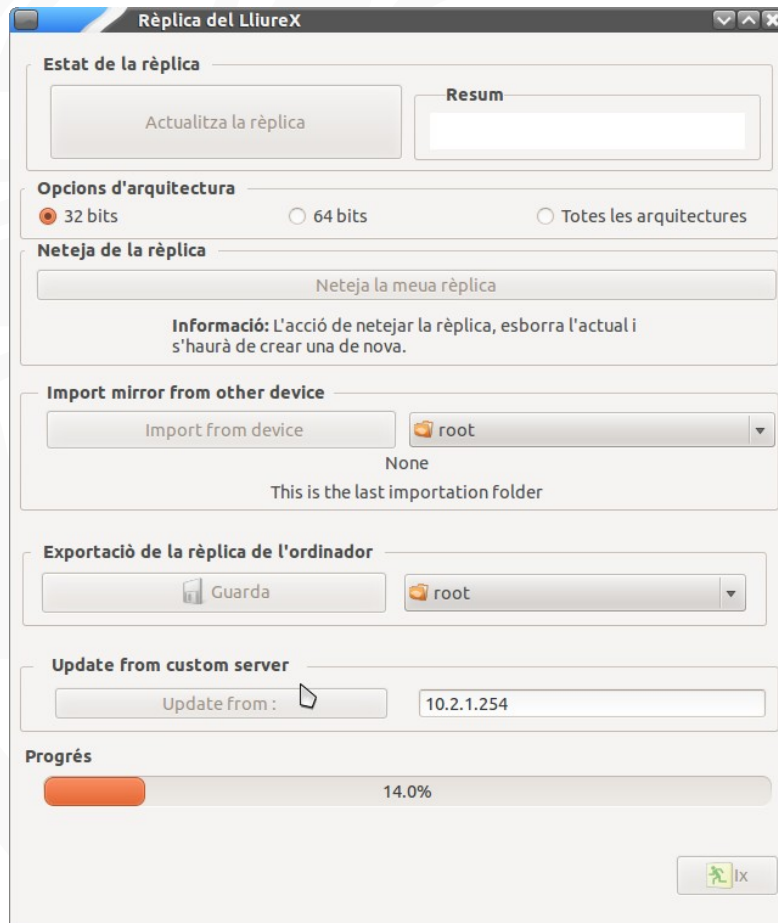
Rèplica del LliureX

Estat de la rèplica

Actualitza la rèplica

Resum

Opcions d'arquitectura

32 bits

64 bits

Totes les arquitectures

Neteja de la rèplica

Neteja la meua rèplica

**Informació:** L'acció de netejar la rèplica, esborra l'actual i s'haurà de crear una de nova.

Import mirror from other device

Import from device

root

None

This is the last importation folder

Exportaciò de la rèplica de l'ordinador

Guarda

root

Update from custom server

Update from :

10.2.1.254

Progrés

14.0%

Ix